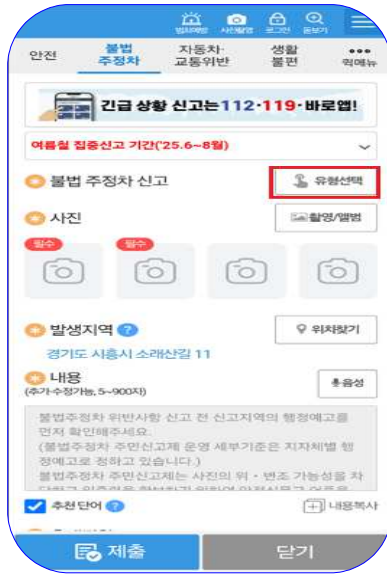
범죄예방 사진촬영 로그인 돋보기

안전
불법 주정차
자동차·교통위반
생활 불편
••• 전체메뉴

긴급 상황 신고는 112·119·바로앱!

여름철 집중신고 기간('25.6~8월)

불법 주정차 신고
유형선택

사진
촬영/앨범

필수
필수

발생지역
위치찾기
경기도 시흥시 소래산길 11

내용
(추가 수정가능, 5~900자)
음성

불법주정차 위반사항 신고 전 신고지역의 행정예고를 먼저 확인해주세요.
(불법주정차 주민신고제 운영 세부기준은 지자체별 행정예고로 정하고 있습니다.)
불법주정차 주민신고제는 사진의 위·변조 가능성을 차단하고 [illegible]

추천 단어
내용복사

제출
닫기